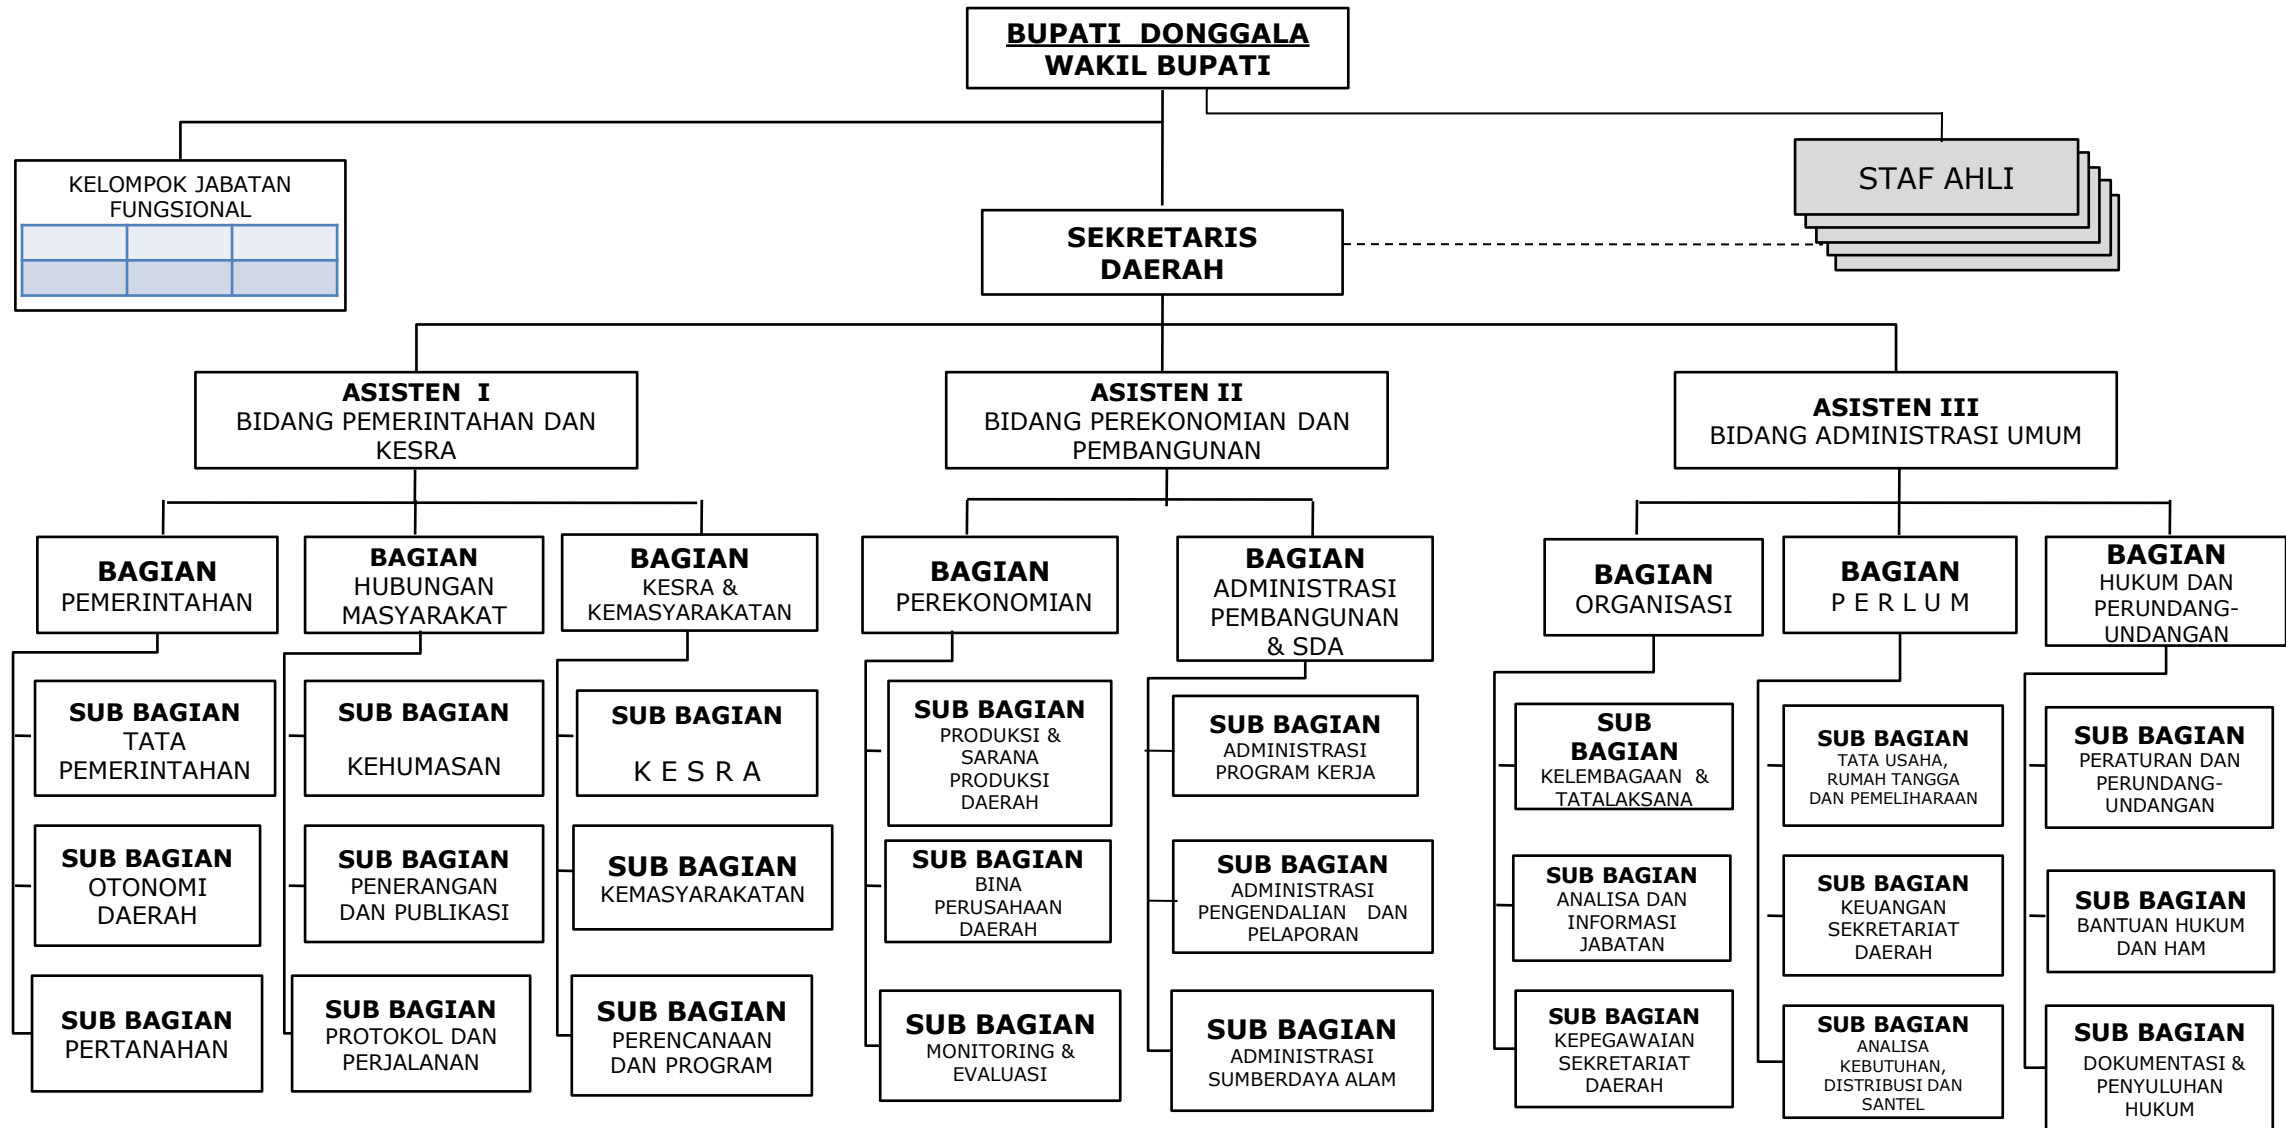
BUPATI DONGGALA
WAKIL BUPATI

KELOMPOK JABATAN FUNGSIONAL

STAF AHLI

SEKRETARIS DAERAH

ASISTEN I
BIDANG PEMERINTAHAN DAN KESRA

ASISTEN II
BIDANG PEREKONOMIAN DAN PEMBANGUNAN

ASISTEN III
BIDANG ADMINISTRASI UMUM

BAGIAN
PEMERINTAHAN

SUB BAGIAN
TATA PEMERINTAHAN

SUB BAGIAN
OTONOMI DAERAH

SUB BAGIAN
PERTANAHAN

BAGIAN
HUBUNGAN MASYARAKAT

SUB BAGIAN
KEHUMASAN

SUB BAGIAN
PENERANGAN DAN PUBLIKASI

SUB BAGIAN
PROTOKOL DAN PERJALANAN

BAGIAN
KESRA & KEMASYARAKATAN

SUB BAGIAN
K E S R A

SUB BAGIAN
KEMASYARAKATAN

SUB BAGIAN
PERENCANAAN DAN PROGRAM

BAGIAN
PEREKONOMIAN

SUB BAGIAN
PRODUKSI & SARANA PRODUKSI DAERAH

SUB BAGIAN
BINA PERUSAHAAN DAERAH

SUB BAGIAN
MONITORING & EVALUASI

BAGIAN
ADMINISTRASI PEMBANGUNAN & SDA

SUB BAGIAN
ADMINISTRASI PROGRAM KERJA

SUB BAGIAN
ADMINISTRASI PENGENDALIAN DAN PELAPORAN

SUB BAGIAN
ADMINISTRASI SUMBERDAYA ALAM

BAGIAN
ORGANISASI

SUB BAGIAN
KELEMBAGAAN & TATALAKSANA

SUB BAGIAN
ANALISA DAN INFORMASI JABATAN

SUB BAGIAN
KEPEGAWAIAN SEKRETARIAT DAERAH

BAGIAN
P E R L U M

SUB BAGIAN
TATA USAHA, RUMAH TANGGA DAN PEMELIHARAAN

SUB BAGIAN
KEUANGAN SEKRETARIAT DAERAH

SUB BAGIAN
ANALISA KEBUTUHAN, DISTRIBUSI DAN SANTEL

BAGIAN
HUKUM DAN PERUNDANG-UNDANGAN

SUB BAGIAN
PERATURAN DAN PERUNDANG-UNDANGAN

SUB BAGIAN
BANTUAN HUKUM DAN HAM

SUB BAGIAN
DOKUMENTASI & PENYULUHAN HUKUM